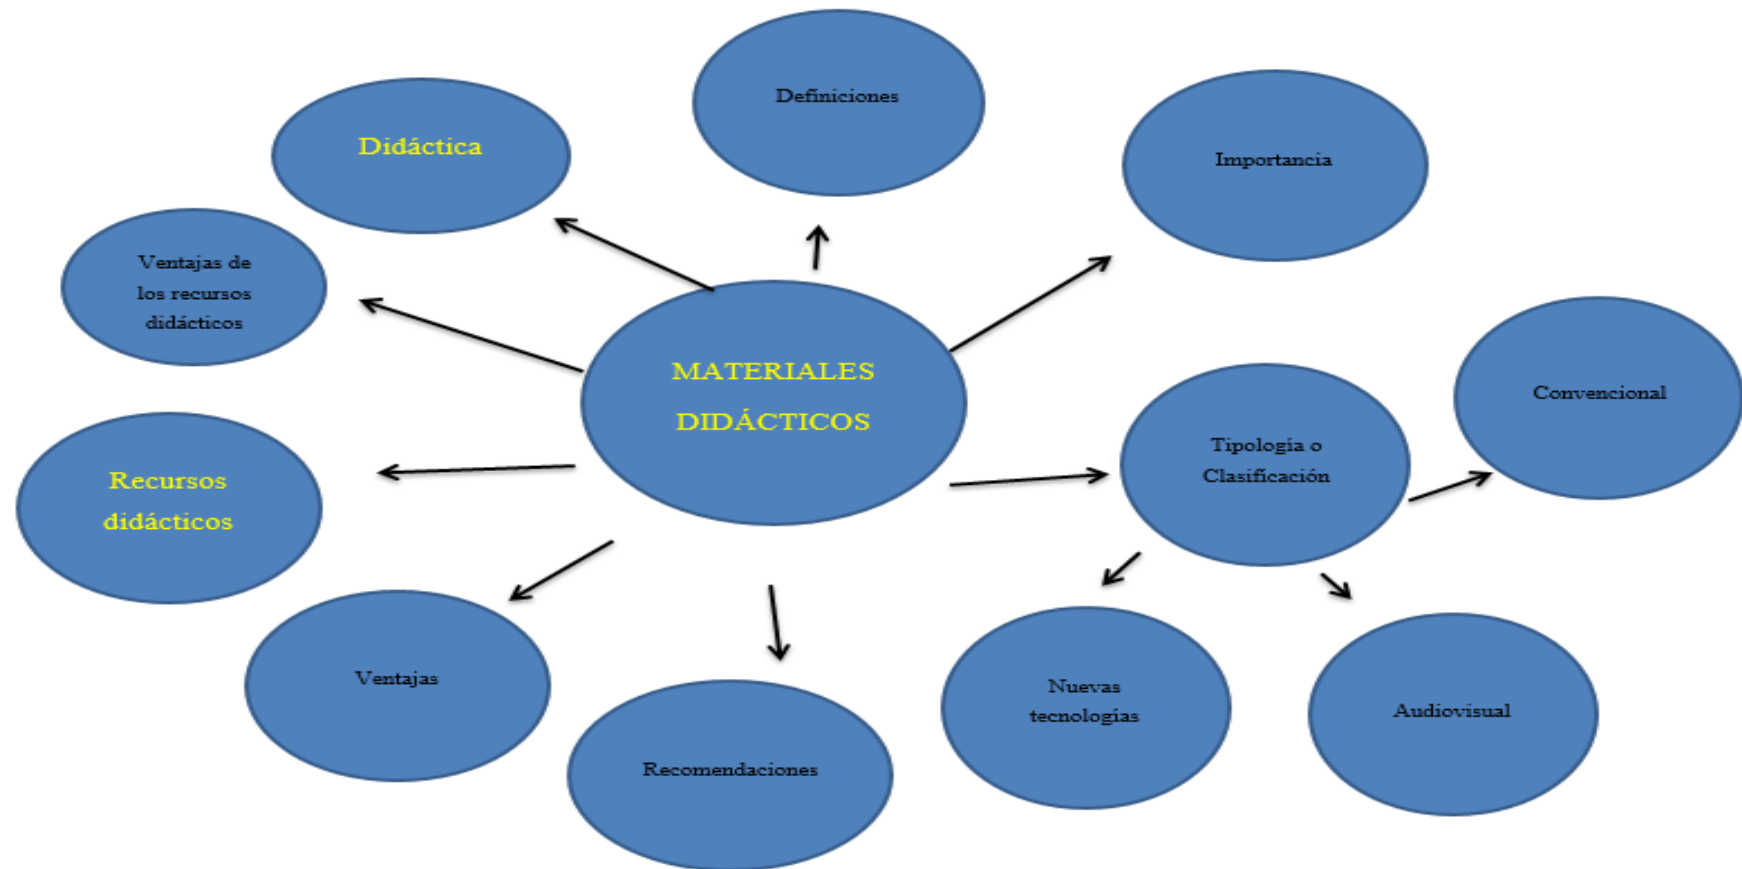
MATERIALES DIDÁCTICOS

Didáctica

Definiciones

Importancia

Ventajas de los recursos didácticos

Recursos didácticos

Tipologia o Clasificación

Convencional

Ventajas

Recomendaciones

Nuevas tecnologías

Audiovisual